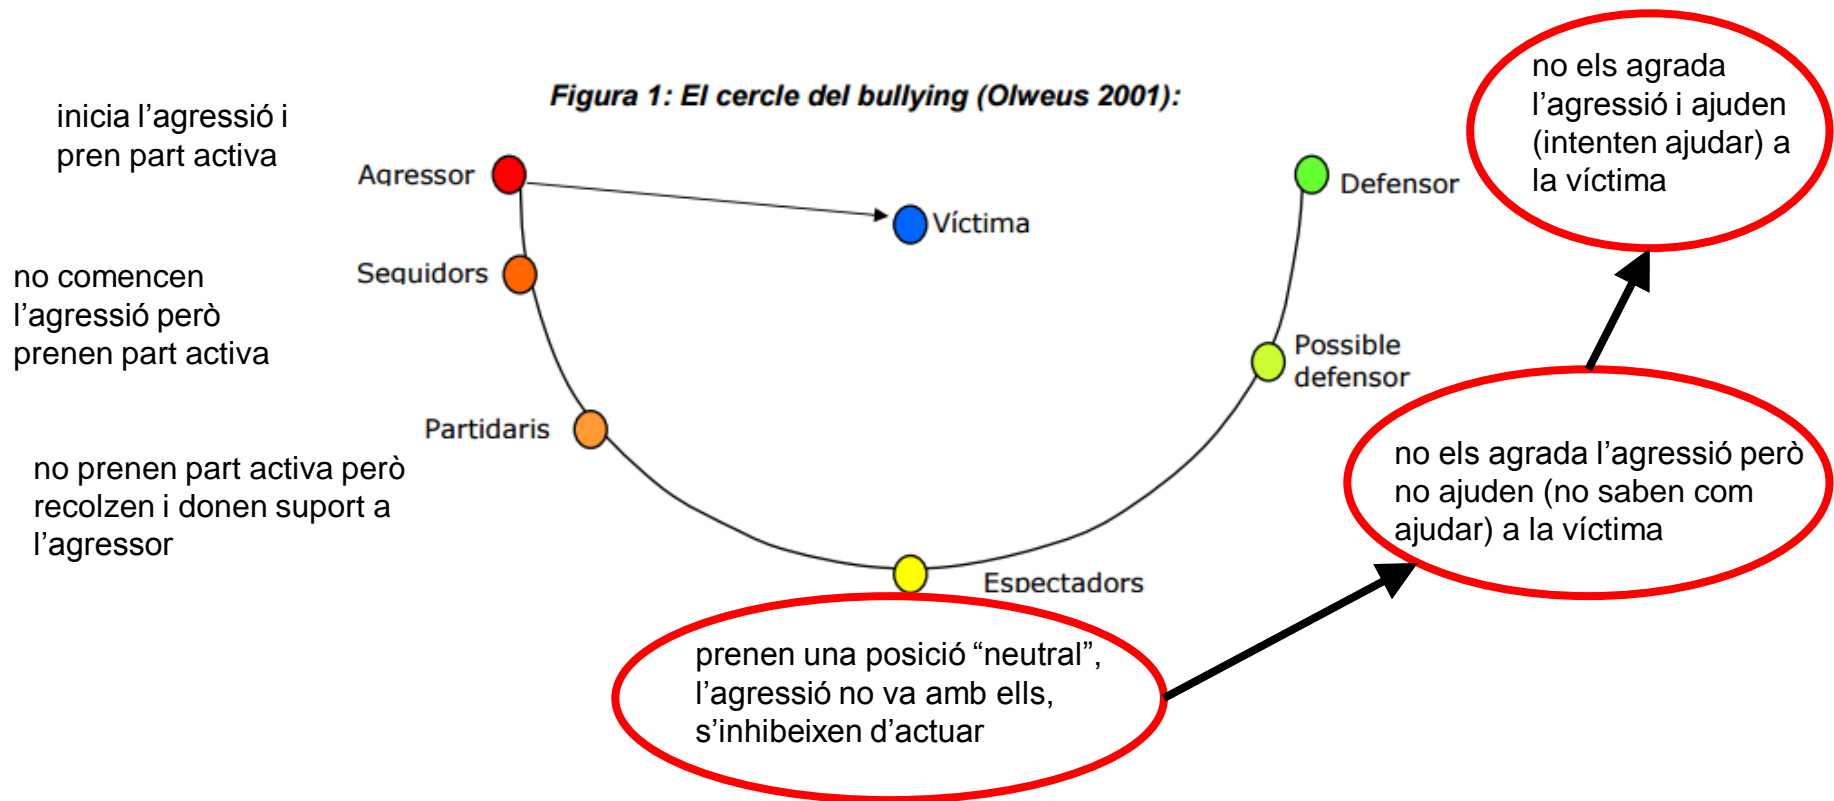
Figura 1: El cercle del bullying (Olweus 2001):

inicia l'agressió i pren part activa

Agressor

Víctima

Defensor

no els agrada l'agressió i ajuden (intenten ajudar) a la víctima

no comencen l'agressió però prenen part activa

Seguidors

Possible defensor

Partidaris

no prenen part activa però recolzen i donen suport a l'agressor

no els agrada l'agressió però no ajuden (no saben com ajudar) a la víctima

Espectadors

prenen una posició "neutral", l'agressió no va amb ells, s'inhibeixen d'actuar